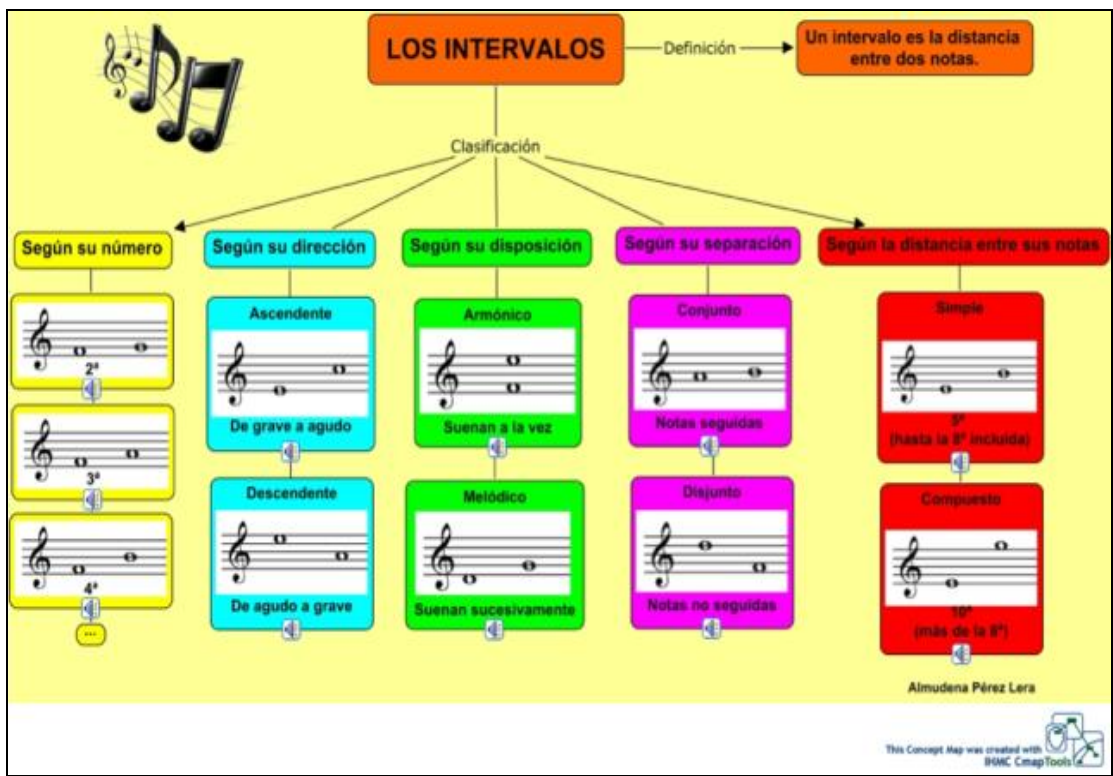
LOS INTERVALOS

Definición

Un intervalo es la distancia entre dos notas.

Clasificación

Según su número

2ª

3ª

4ª

...

Según su dirección

Ascendente

De grave a agudo

Descendente

De agudo a grave

Según su disposición

Armónico

Suenan a la vez

Melódico

Suenan sucesivamente

Según su separación

Conjunto

Notas seguidas

Disjunto

Notas no seguidas

Según la distancia entre sus notas

Simple

5ª
(hasta la 8ª incluida)

Compuesto

10ª
(más de la 8ª)

Almudena Pérez Lera

This Concept Map was created with IHMC CmapTools